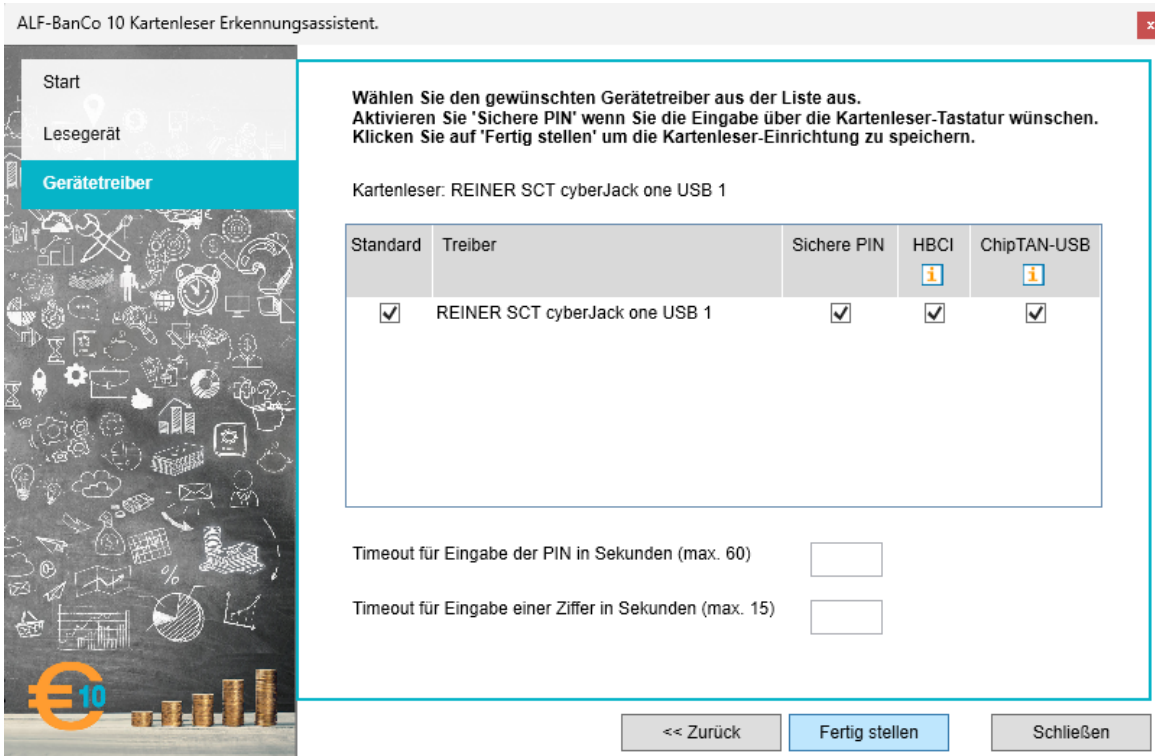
ALF-BanCo 10 Kartenleser Erkennungsassistent.

x

Start

Lesegerät

Gerätetreiber

Wählen Sie den gewünschten Gerätetreiber aus der Liste aus.
Aktivieren Sie 'Sichere PIN' wenn Sie die Eingabe über die Kartenleser-Tastatur wünschen.
Klicken Sie auf 'Fertig stellen' um die Kartenleser-Einrichtung zu speichern.

Kartenleser: REINER SCT cyberJack one USB 1

| Standard | Treiber | Sichere PIN | HBCI i | ChipTAN-USB i |
|---|---|---|---|---|
| ☑ | REINER SCT cyberJack one USB 1 | ☑ | ☑ | ☑ |

Timeout für Eingabe der PIN in Sekunden (max. 60)

Timeout für Eingabe einer Ziffer in Sekunden (max. 15)

€10

<< Zurück

Fertig stellen

Schließen